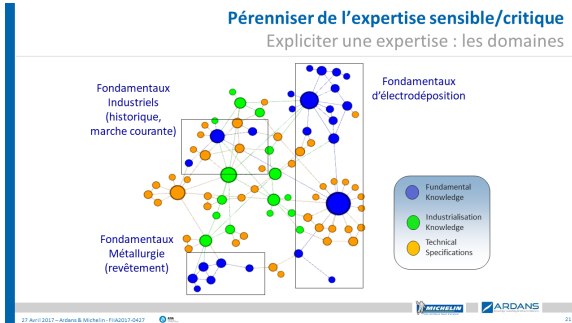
Pérenniser de l'expertise sensible/critique

Expliciter une expertise : les domaines

Fondamentaux Industriels (historique, marche courante)

Fondamentaux d'électrodéposition

Fondamentaux Métallurgie (revêtement)

Fundamental Knowledge

Industrialisation Knowledge

Technical Specifications

27 Avril 2017 – Ardans & Michelin - FIA2017-0427

MICHELIN

ARDANS

21